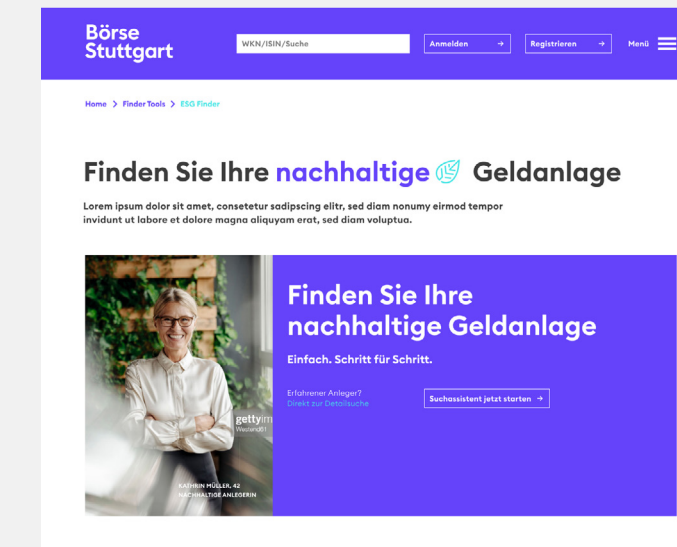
Börse Stuttgart

WKN/ISIN/Suche

Anmelden →

Registrieren →

Menü

Home > Finder Tools > ESG Finder

Finden Sie Ihre nachhaltige Geldanlage

Lorem ipsum dolor sit amet, consetetur sadipscing elitr, sed diam nonumy eirmod tempor invidunt ut labore et dolore magna aliquyam erat, sed diam voluptua.

gettyim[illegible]
Westend61

KATHRIN MÜLLER, 42
NACHHALTIGE ANLEGERIN

Finden Sie Ihre nachhaltige Geldanlage

Einfach. Schritt für Schritt.

Erfahrener Anleger?
Direkt zur Detailsuche

Suchassistent jetzt starten →